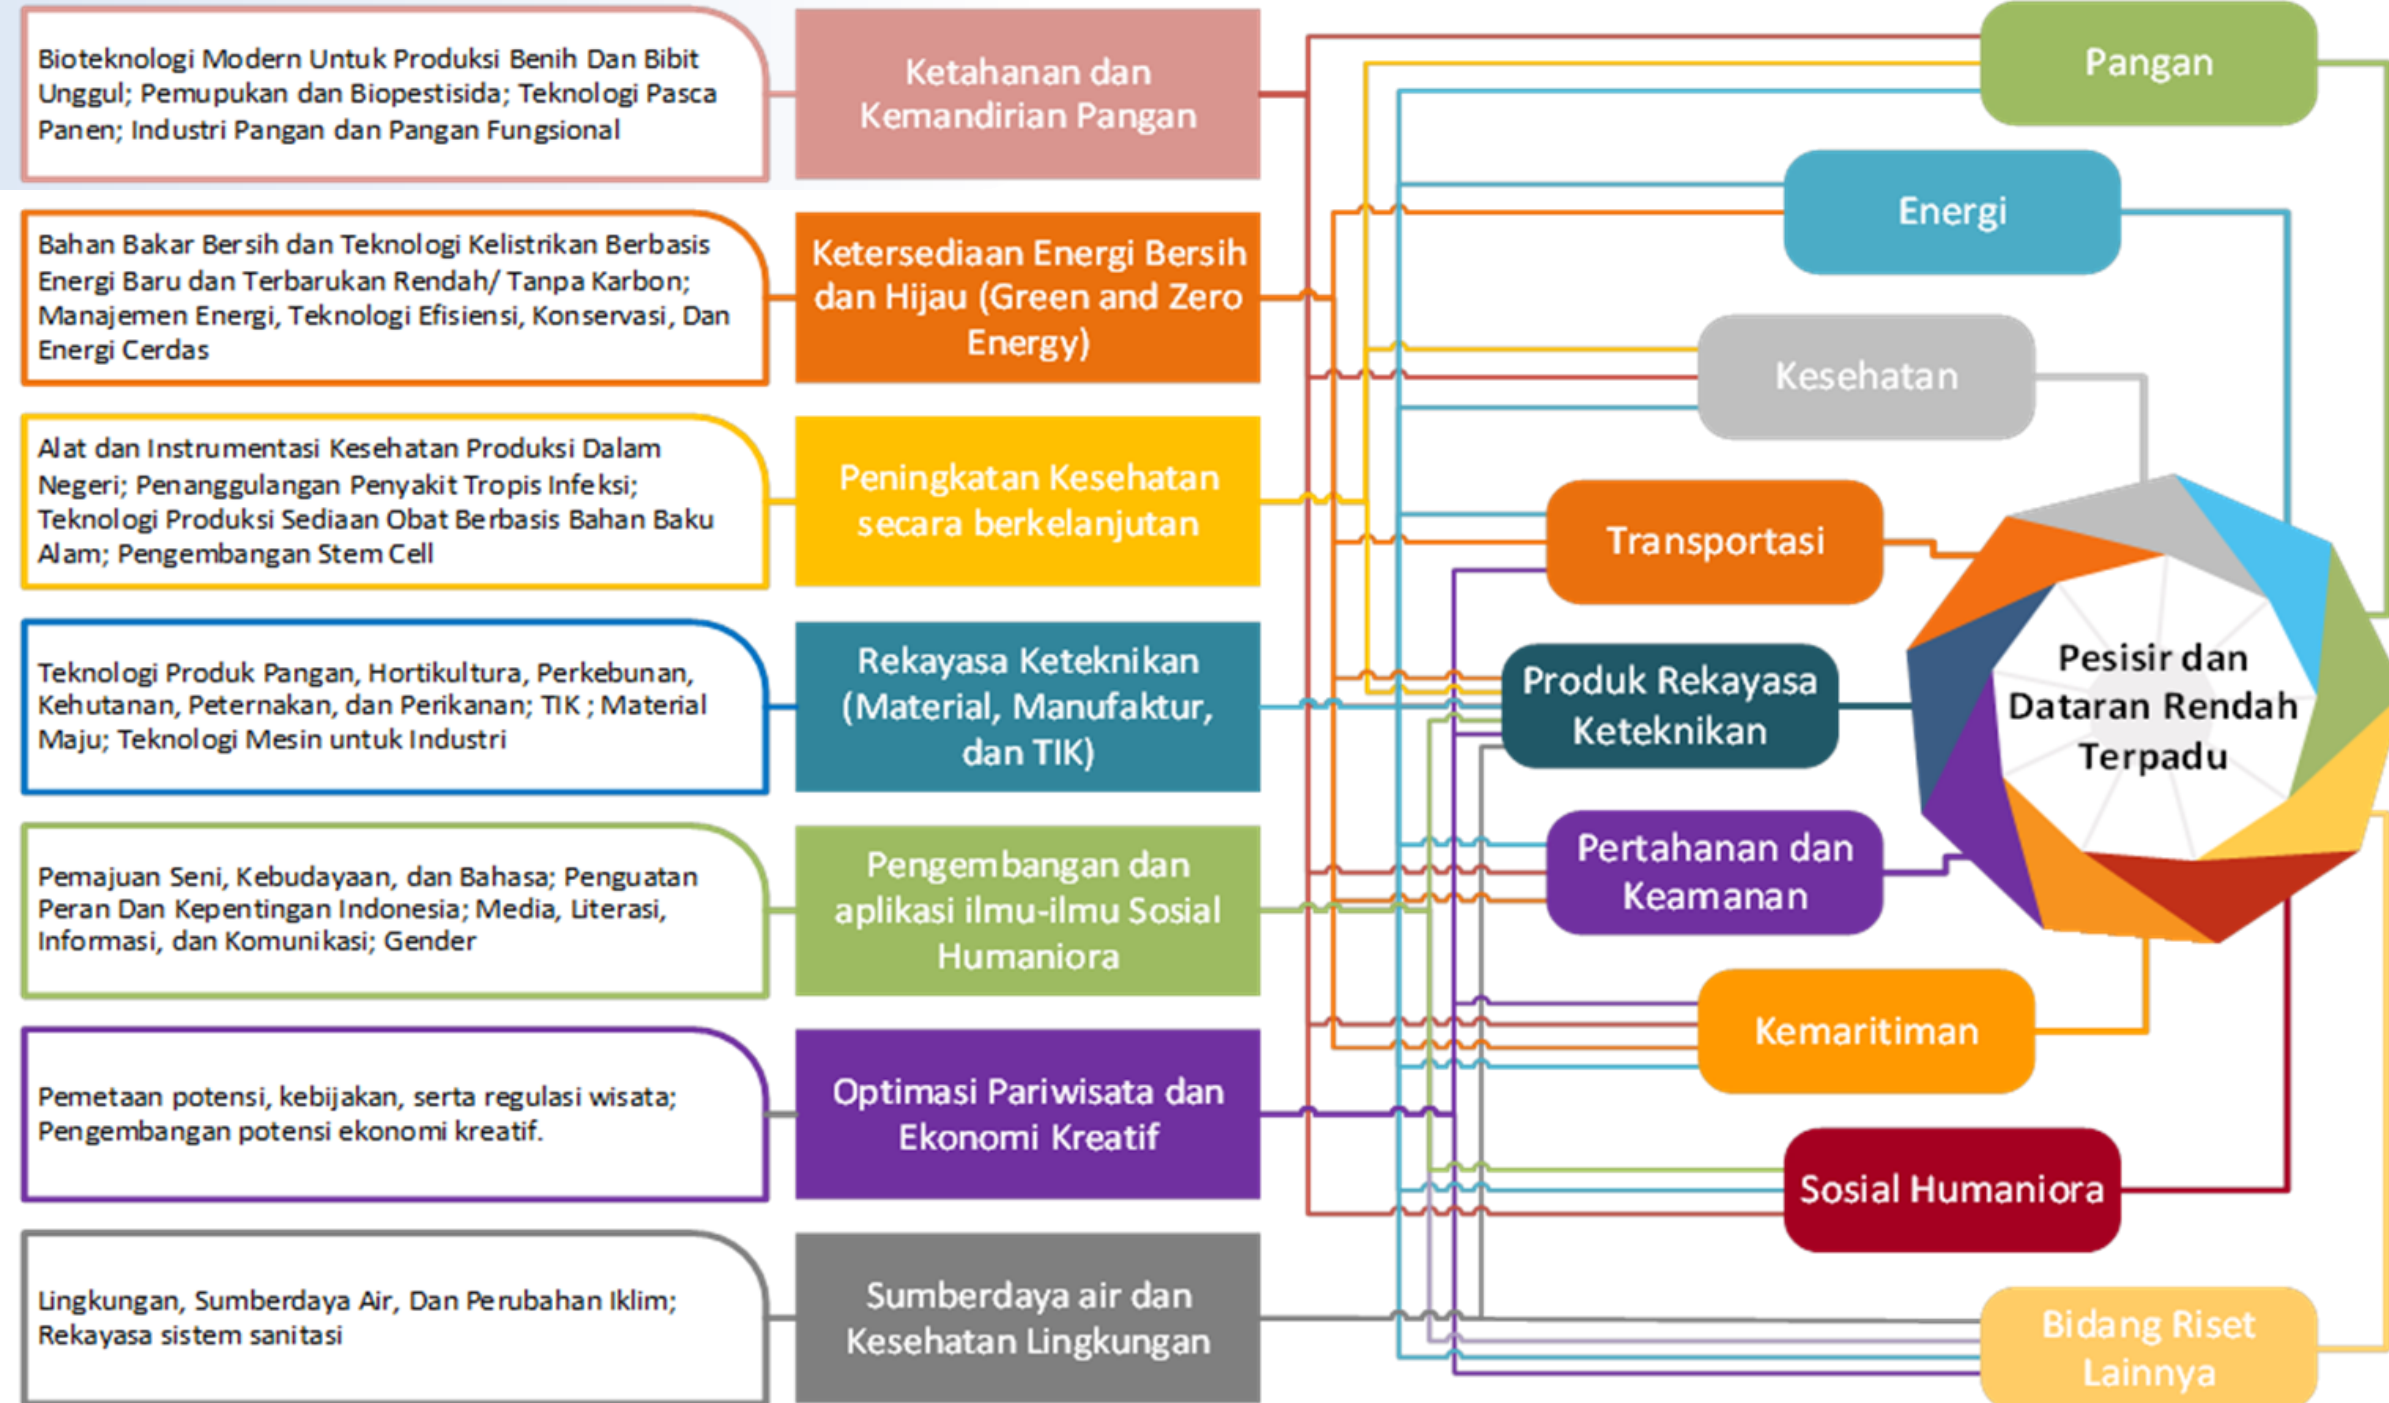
Bioteknologi Modern Untuk Produksi Benih Dan Bibit Unggul; Pemupukan dan Biopestisida; Teknologi Pasca Panen; Industri Pangan dan Pangan Fungsional

Ketahanan dan Kemandirian Pangan

Bahan Bakar Bersih dan Teknologi Kelistrikan Berbasis Energi Baru dan Terbarukan Rendah/ Tanpa Karbon; Manajemen Energi, Teknologi Efisiensi, Konservasi, Dan Energi Cerdas

Ketersediaan Energi Bersih dan Hijau (Green and Zero Energy)

Alat dan Instrumentasi Kesehatan Produksi Dalam Negeri; Penanggulangan Penyakit Tropis Infeksi; Teknologi Produksi Sediaan Obat Berbasis Bahan Baku Alam; Pengembangan Stem Cell

Peningkatan Kesehatan secara berkelanjutan

Teknologi Produk Pangan, Hortikultura, Perkebunan, Kehutanan, Peternakan, dan Perikanan; TIK ; Material Maju; Teknologi Mesin untuk Industri

Rekayasa Keteknikan (Material, Manufaktur, dan TIK)

Pemajuan Seni, Kebudayaan, dan Bahasa; Penguatan Peran Dan Kepentingan Indonesia; Media, Literasi, Informasi, dan Komunikasi; Gender

Pengembangan dan aplikasi ilmu-ilmu Sosial Humaniora

Pemetaan potensi, kebijakan, serta regulasi wisata; Pengembangan potensi ekonomi kreatif.

Optimasi Pariwisata dan Ekonomi Kreatif

Lingkungan, Sumberdaya Air, Dan Perubahan Iklim; Rekayasa sistem sanitasi

Sumberdaya air dan Kesehatan Lingkungan

Pangan

Energi

Kesehatan

Transportasi

Produk Rekayasa Keteknikan

Pertahanan dan Keamanan

Kemaritiman

Sosial Humaniora

Bidang Riset Lainnya

Pesisir dan Dataran Rendah Terpadu